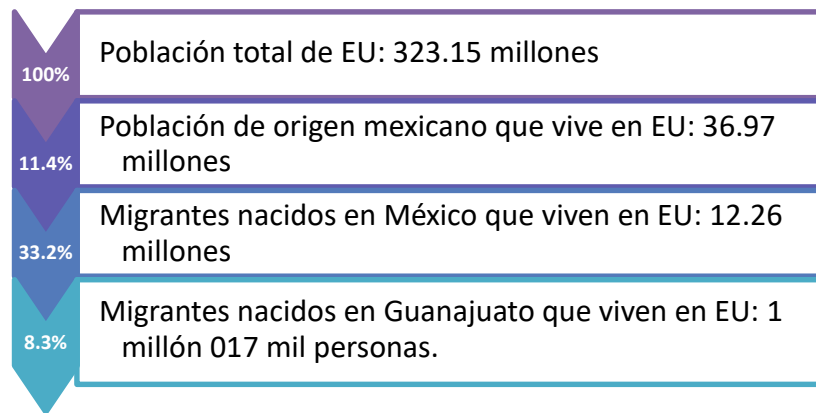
100%

Población total de EU: 323.15 millones

11.4%

Población de origen mexicano que vive en EU: 36.97 millones

33.2%

Migrantes nacidos en México que viven en EU: 12.26 millones

8.3%

Migrantes nacidos en Guanajuato que viven en EU: 1 millón 017 mil personas.